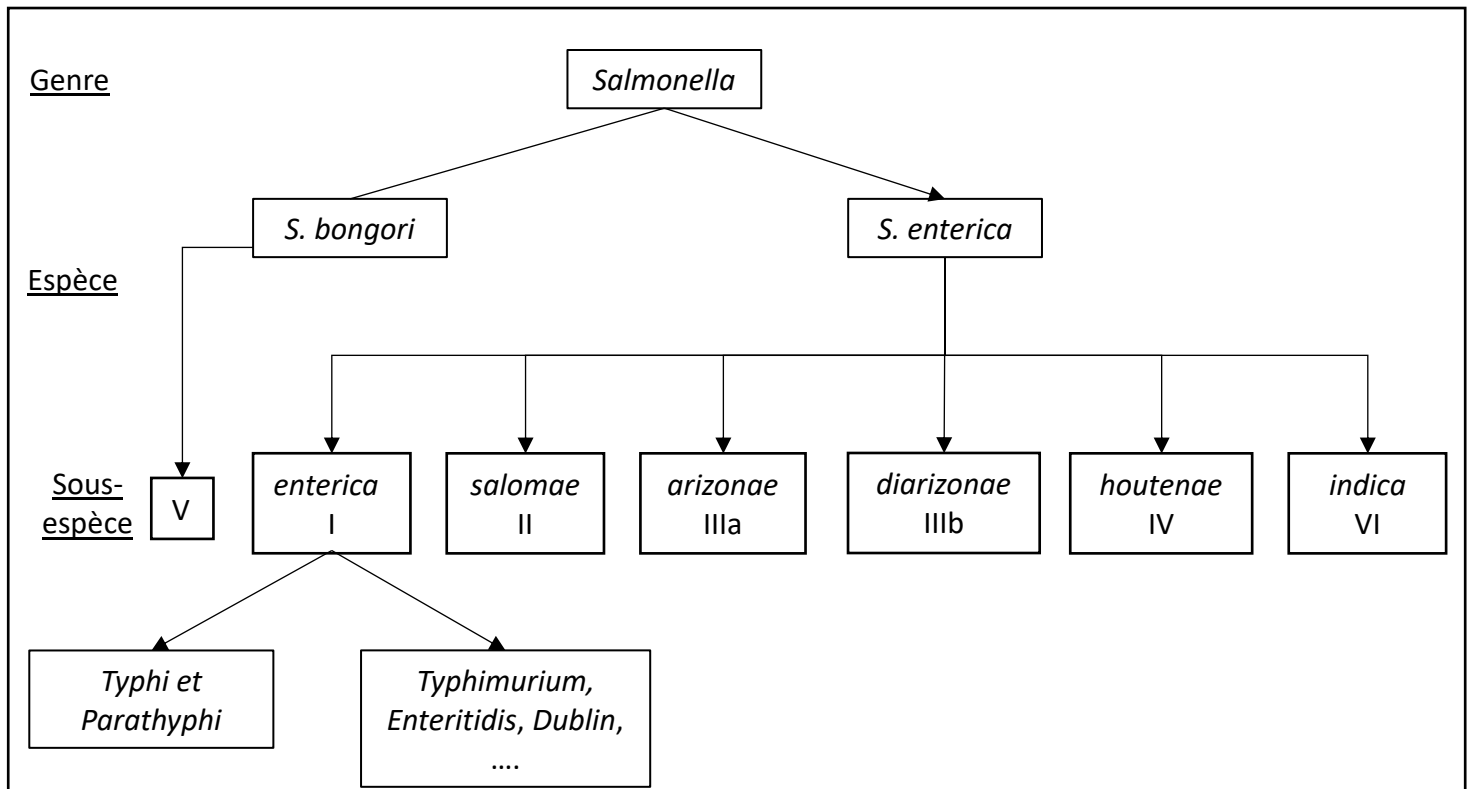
Genre

Salmonella

S. bongori

S. enterica

Espèce

Sous-espèce

V

enterica
I

salomae
II

arizonae
IIIa

diarizonae
IIIb

houtenae
IV

indica
VI

Typhi et Parathyphi

Typhimurium, Enteritidis, Dublin, ….